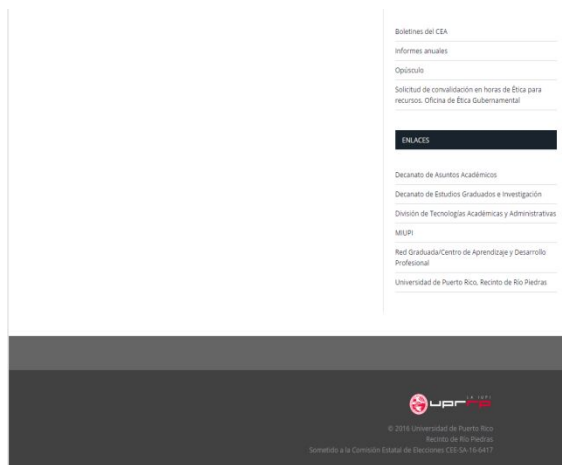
Boletines del CEA

Informes anuales

Opúsculo

Solicitud de convalidación en horas de Ética para recursos. Oficina de Ética Gubernamental

ENLACES

Decanato de Asuntos Académicos

Decanato de Estudios Graduados e Investigación

División de Tecnologías Académicas y Administrativas

MIUPI

Red Graduada/Centro de Aprendizaje y Desarrollo Profesional

Universidad de Puerto Rico, Recinto de Río Piedras

LA IUPI

uprrp

© 2016 Universidad de Puerto Rico
Recinto de Río Piedras
Sometido a la Comisión Estatal de Elecciones CEE-SA-16-6417